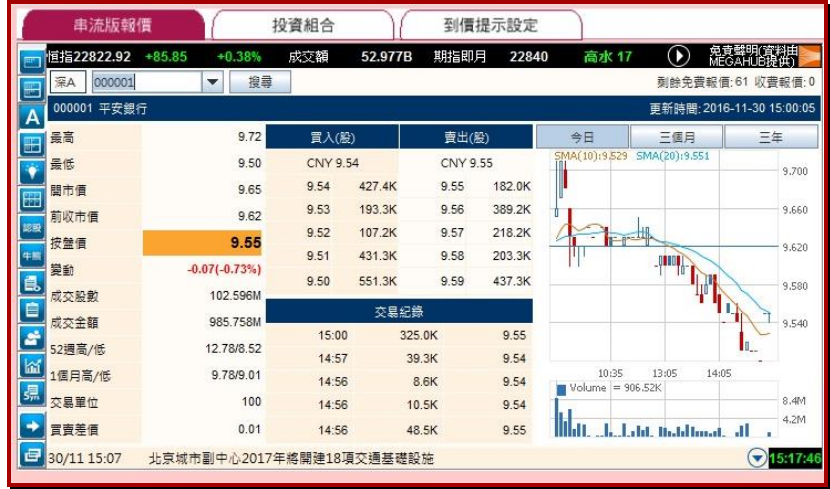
串流版報價 | 投資組合 | 到價提示設定

恒指22822.92 +85.85 +0.38% 成交額 52.977B 期指即月 22840 高水 17 免責聲明(資料由MEGAHUB提供)

深A 000001 搜尋 剩餘免費報價: 61 收費報價: 0

000001 平安銀行 更新時間: 2016-11-30 15:00:05

| | |
|---|---|
| 最高 | 9.72 |
| 最低 | 9.50 |
| 開市價 | 9.65 |
| 前收市價 | 9.62 |
| 按盤價 | 9.55 |
| 變動 | -0.07(-0.73%) |
| 成交股數 | 102.596M |
| 成交金額 | 985.758M |
| 52週高/低 | 12.78/8.52 |
| 1個月高/低 | 9.78/9.01 |
| 交易單位 | 100 |
| 買賣差價 | 0.01 |

| 買入(股) | | 賣出(股) | |
|---|---|---|---|
| CNY 9.54 | | CNY 9.55 | |
| 9.54 | 427.4K | 9.55 | 182.0K |
| 9.53 | 193.3K | 9.56 | 389.2K |
| 9.52 | 107.2K | 9.57 | 218.2K |
| 9.51 | 431.3K | 9.58 | 203.3K |
| 9.50 | 551.3K | 9.59 | 437.3K |

交易紀錄

| | | |
|---|---|---|
| 15:00 | 325.0K | 9.55 |
| 14:57 | 39.3K | 9.54 |
| 14:56 | 8.6K | 9.54 |
| 14:56 | 10.5K | 9.54 |
| 14:56 | 48.5K | 9.55 |

今日 | 三個月 | 三年

SMA(10):9.529 SMA(20):9.551

9.700 9.660 9.620 9.580 9.540

10:35 13:05 14:05

Volume = 906.52K

8.4M 4.2M

30/11 15:07 北京城市副中心2017年將開建18項交通基礎設施 15:17:46